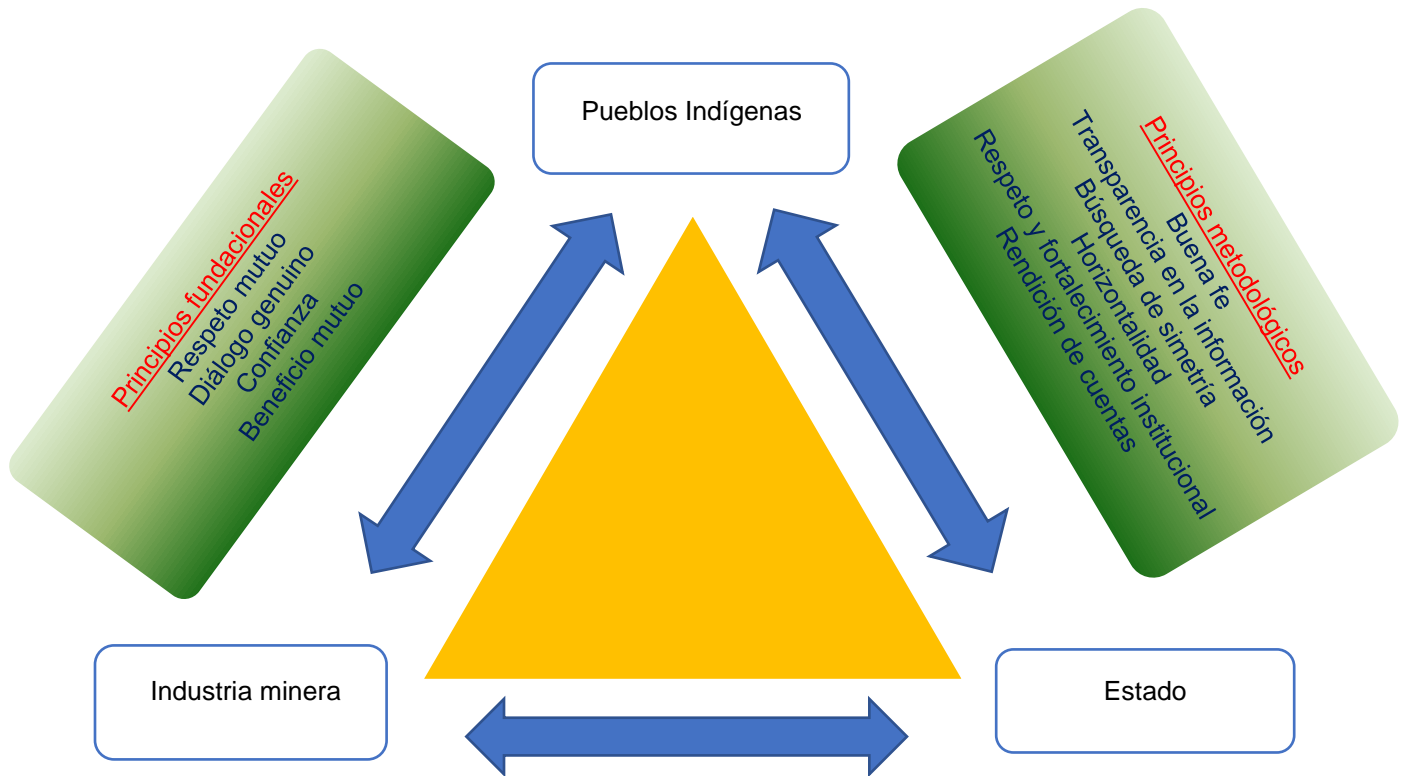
Pueblos Indígenas

Principios fundacionales
Respeto mutuo
Diálogo genuino
Confianza
Beneficio mutuo

Principios metodológicos
Buena fe
Transparencia en la información
Búsqueda de simetría
Horizontalidad
Respeto y fortalecimiento institucional
Rendición de cuentas

Industria minera

Estado